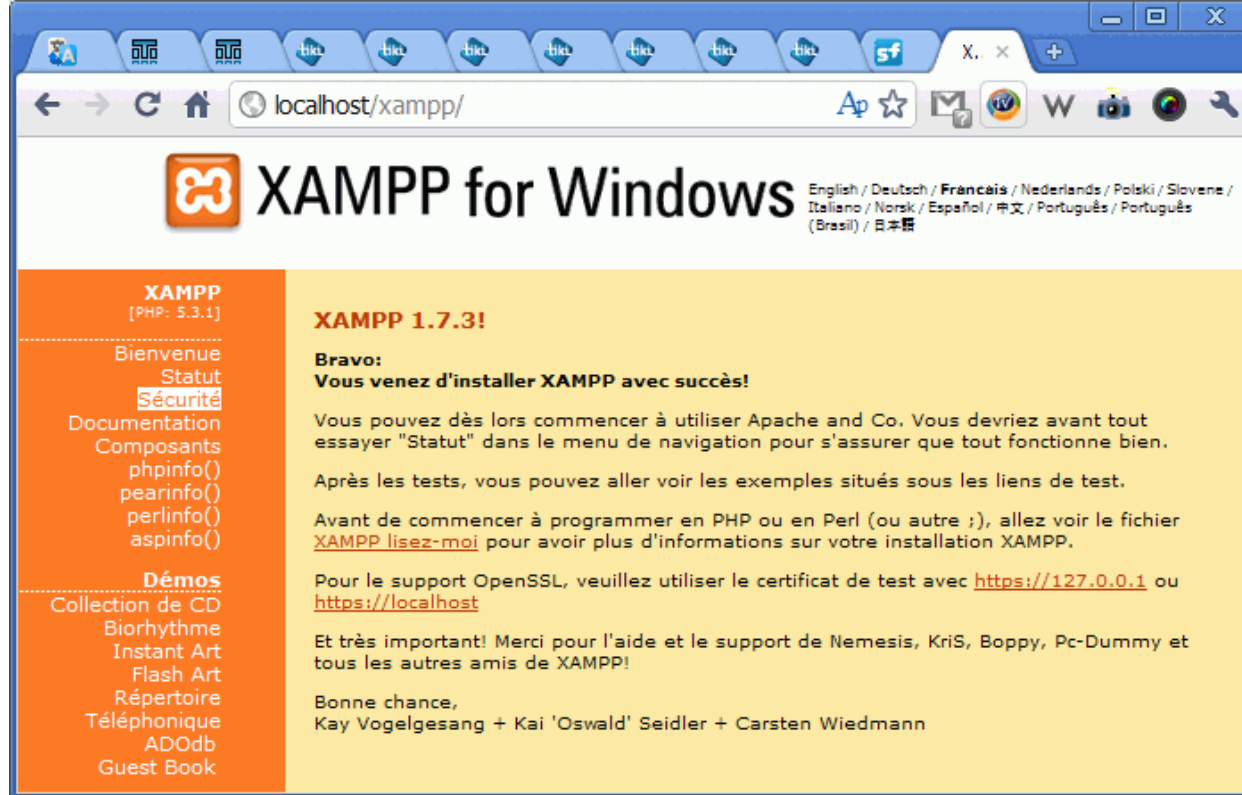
X. ×

localhost/xampp/

XAMPP for Windows

English / Deutsch / Francais / Nederlands / Polski / Slovene / Italiano / Norsk / Español / 中文 / Português / Português (Brasil) / 日本語

XAMPP
[PHP: 5.3.1]

Bienvenue
Statut
Sécurité
Documentation
Composants
phpinfo()
pearinfo()
perlinfo()
aspinfo()

Démos
Collection de CD
Biorhythme
Instant Art
Flash Art
Répertoire
Téléphonique
ADOdb
Guest Book

XAMPP 1.7.3!

Bravo:
Vous venez d'installer XAMPP avec succès!

Vous pouvez dès lors commencer à utiliser Apache and Co. Vous devriez avant tout essayer "Statut" dans le menu de navigation pour s'assurer que tout fonctionne bien.

Après les tests, vous pouvez aller voir les exemples situés sous les liens de test.

Avant de commencer à programmer en PHP ou en Perl (ou autre ;), allez voir le fichier XAMPP lisez-moi pour avoir plus d'informations sur votre installation XAMPP.

Pour le support OpenSSL, veuillez utiliser le certificat de test avec https://127.0.0.1 ou https://localhost

Et très important! Merci pour l'aide et le support de Nemesis, KriS, Boppy, Pc-Dummy et tous les autres amis de XAMPP!

Bonne chance,
Kay Vogelgesang + Kai 'Oswald' Seidler + Carsten Wiedmann